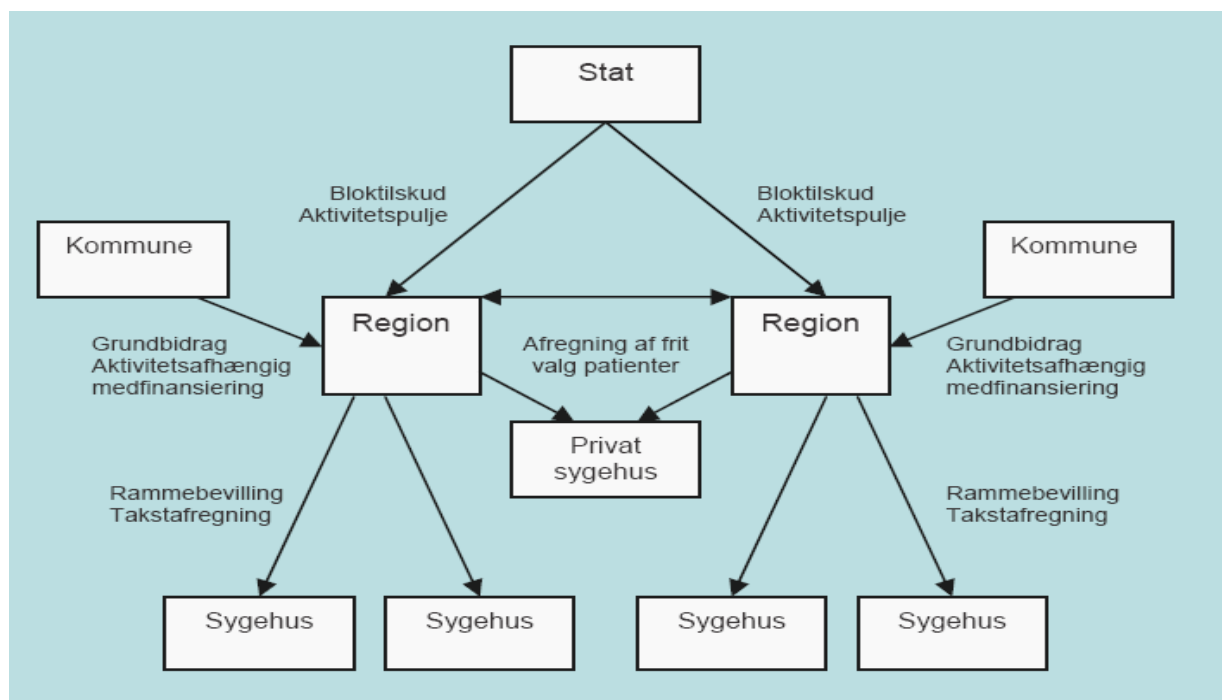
Stat

Bloktilskud
Aktivitetspulje

Bloktilskud
Aktivitetspulje

Kommune

Kommune

Region

Region

Grundbidrag
Aktivitetsafhængig
medfinansiering

Afregning af frit
valg patienter

Grundbidrag
Aktivitetsafhængig
medfinansiering

Privat
sygehus

Rammebevilling
Takstafregning

Rammebevilling
Takstafregning

Sygehus

Sygehus

Sygehus

Sygehus